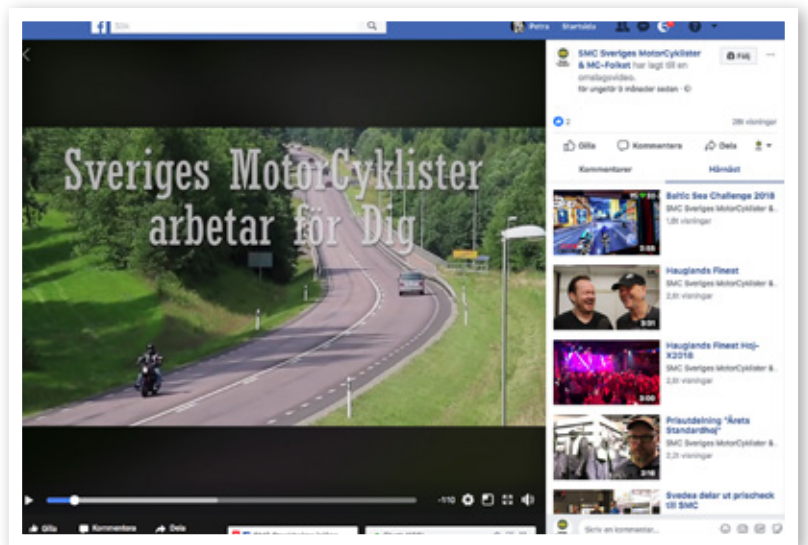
Sök

Petra Startsida

Sveriges MotorCyklister arbetar för Dig

-1:10

Gilla Kommentera Dela

SMC Sveriges MotorCyklister & MC-Folket har lagt till en omslagsvideo.
för ungefär 9 månader sedan ·

2

286 visningar

Gilla Kommentera Dela

Kommentarer Härnäst

Baltic Sea Challenge 2018
SMC Sveriges MotorCyklister &...
1,8tt visningar
3:55

Hauglands Finest
SMC Sveriges MotorCyklister &...
2,6t visningar
3:31

Hauglands Finest Hoj-X2018
SMC Sveriges MotorCyklister &...
2,6t visningar
3:00

Prisutdelning "Årets Standardhoj"
SMC Sveriges MotorCyklister &...
2,2t visningar
2:18

Svedea delar ut prischeck till SMC

Skriv en kommentar...